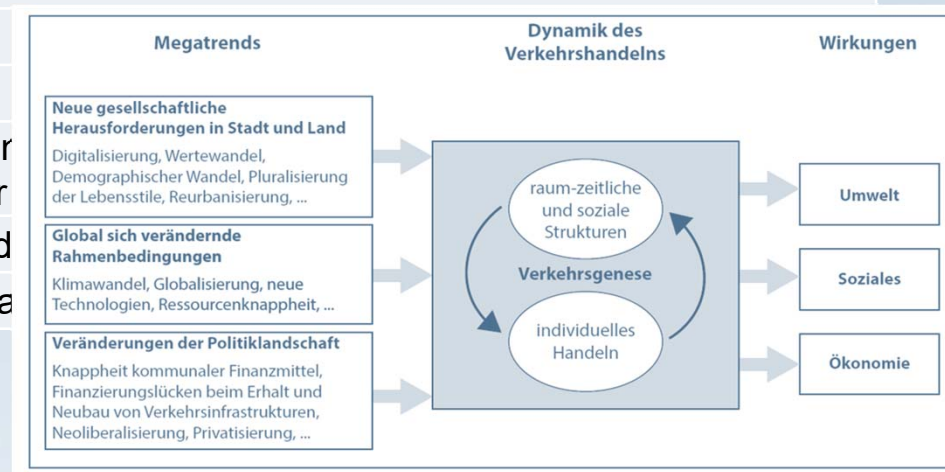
r
r
d
a

Megatrends

Dynamik des Verkehrshandelns

Wirkungen

Neue gesellschaftliche Herausforderungen in Stadt und Land

Digitalisierung, Wertewandel, Demographischer Wandel, Pluralisierung der Lebensstile, Reurbanisierung, ...

Global sich verändernde Rahmenbedingungen

Klimawandel, Globalisierung, neue Technologien, Ressourcenknappheit, ...

Veränderungen der Politiklandschaft

Knappheit kommunaler Finanzmittel, Finanzierungslücken beim Erhalt und Neubau von Verkehrsinfrastrukturen, Neoliberalisierung, Privatisierung, ...

raum-zeitliche und soziale Strukturen

Verkehrsgenese

individuelles Handeln

Umwelt

Soziales

Ökonomie